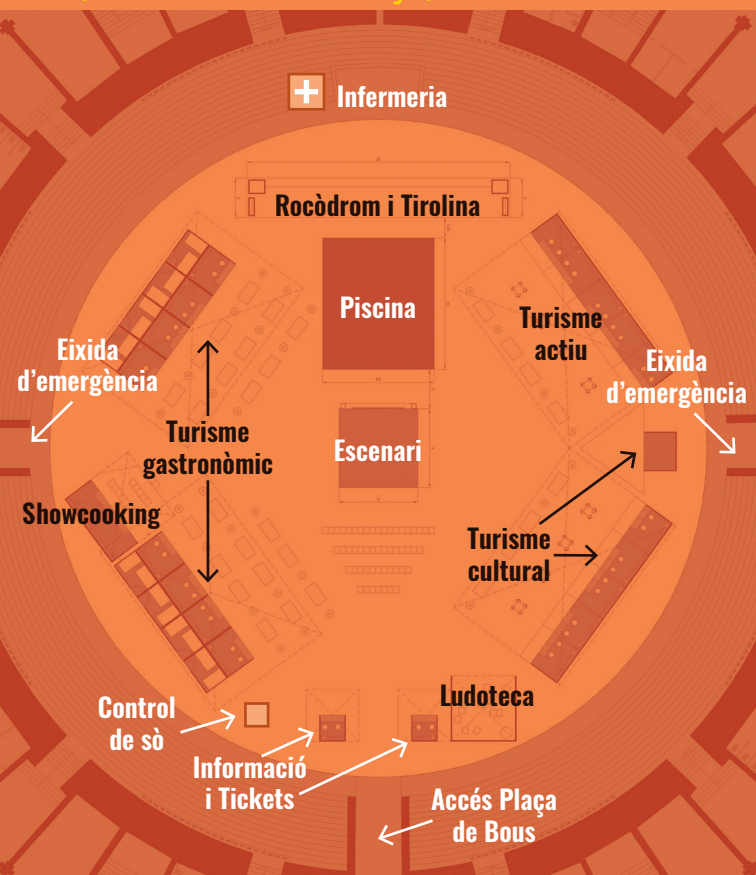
Infermeria

Rocòdrom i Tirolina

Piscina

Turisme actiu

Eixida d'emergència

Eixida d'emergència

Turisme gastronòmic

Escenari

Showcooking

Turisme cultural

Ludoteca

Control de sò

Informació i Tickets

Accés Plaça de Bous